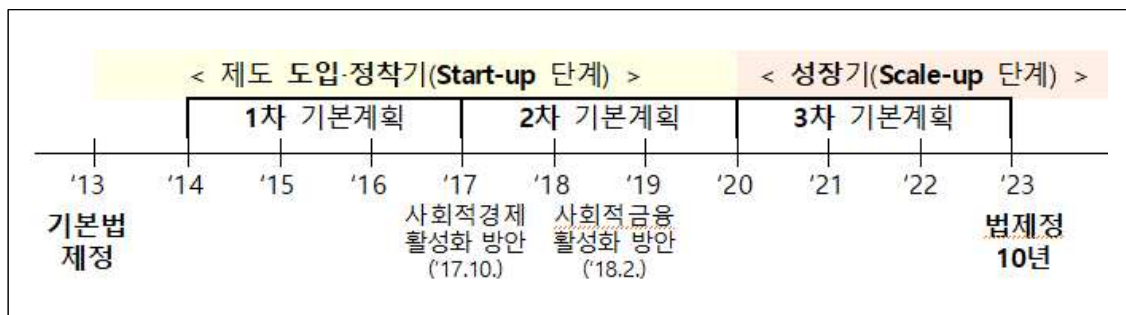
< 제도 도입·정착기(Start-up 단계) >

< 성장기(Scale-up 단계) >

1차 기본계획

2차 기본계획

3차 기본계획

'13

'14

'15

'16

'17

'18

'19

'20

'21

'22

'23

기본법 제정

사회적경제 활성화 방안 ('17.10.)

사회적금융 활성화 방안 ('18.2.)

법제정 10년